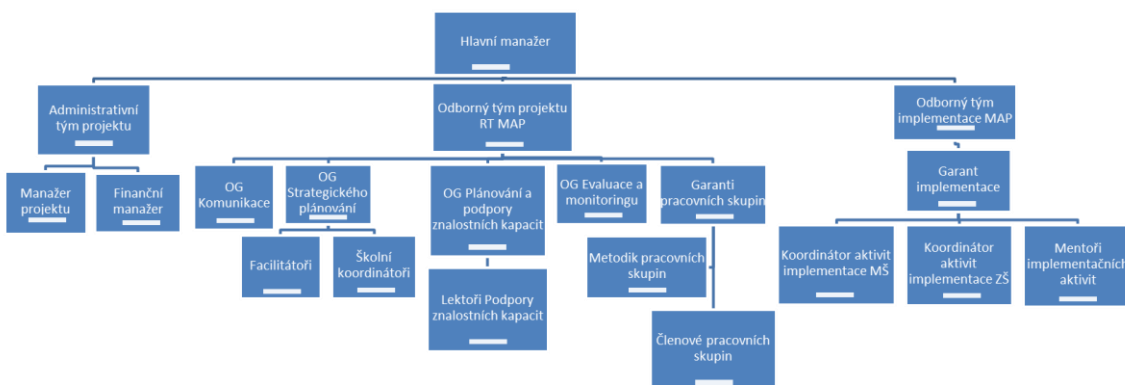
Hlavní manažer

Administrativní tým projektu

Manažer projektu

Finanční manažer

Odborný tým projektu RT MAP

OG Komunikace

OG Strategického plánování

Facilitátoři

Školní koordinátoři

OG Plánování a podpory znalostních kapacit

Lektoři Podpory znalostních kapacit

OG Evaluace a monitoringu

Garanti pracovních skupin

Metodik pracovních skupin

Členové pracovních skupin

Odborný tým implementace MAP

Garant implementace

Koordinátor aktivit implementace MŠ

Koordinátor aktivit implementace ZŠ

Mentoři implementačních aktivit